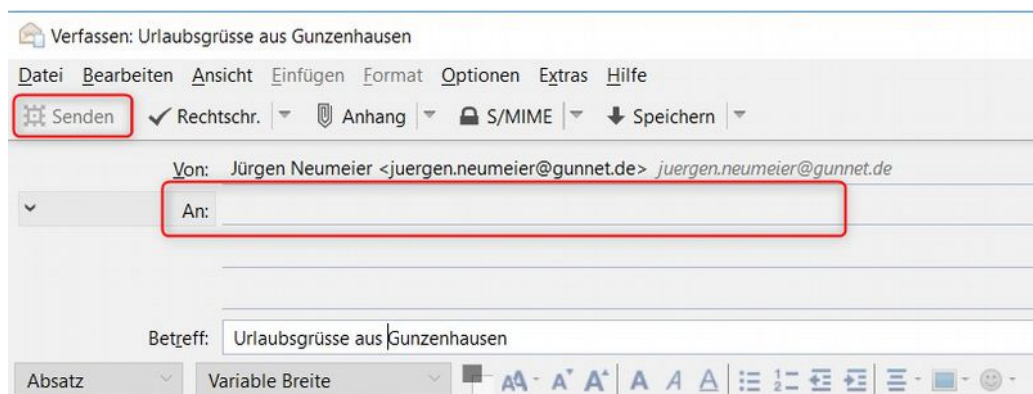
Verfassen: Urlaubsgrüsse aus Gunzenhausen

Datei Bearbeiten Ansicht Einfügen Format Optionen Extras Hilfe

Senden Rechtschr. Anhang S/MIME Speichern

Von: Jürgen Neumeier <juergen.neumeier@gunnet.de> juergen.neumeier@gunnet.de

An:

Betreff: Urlaubsgrüsse aus Gunzenhausen

Absatz Variable Breite